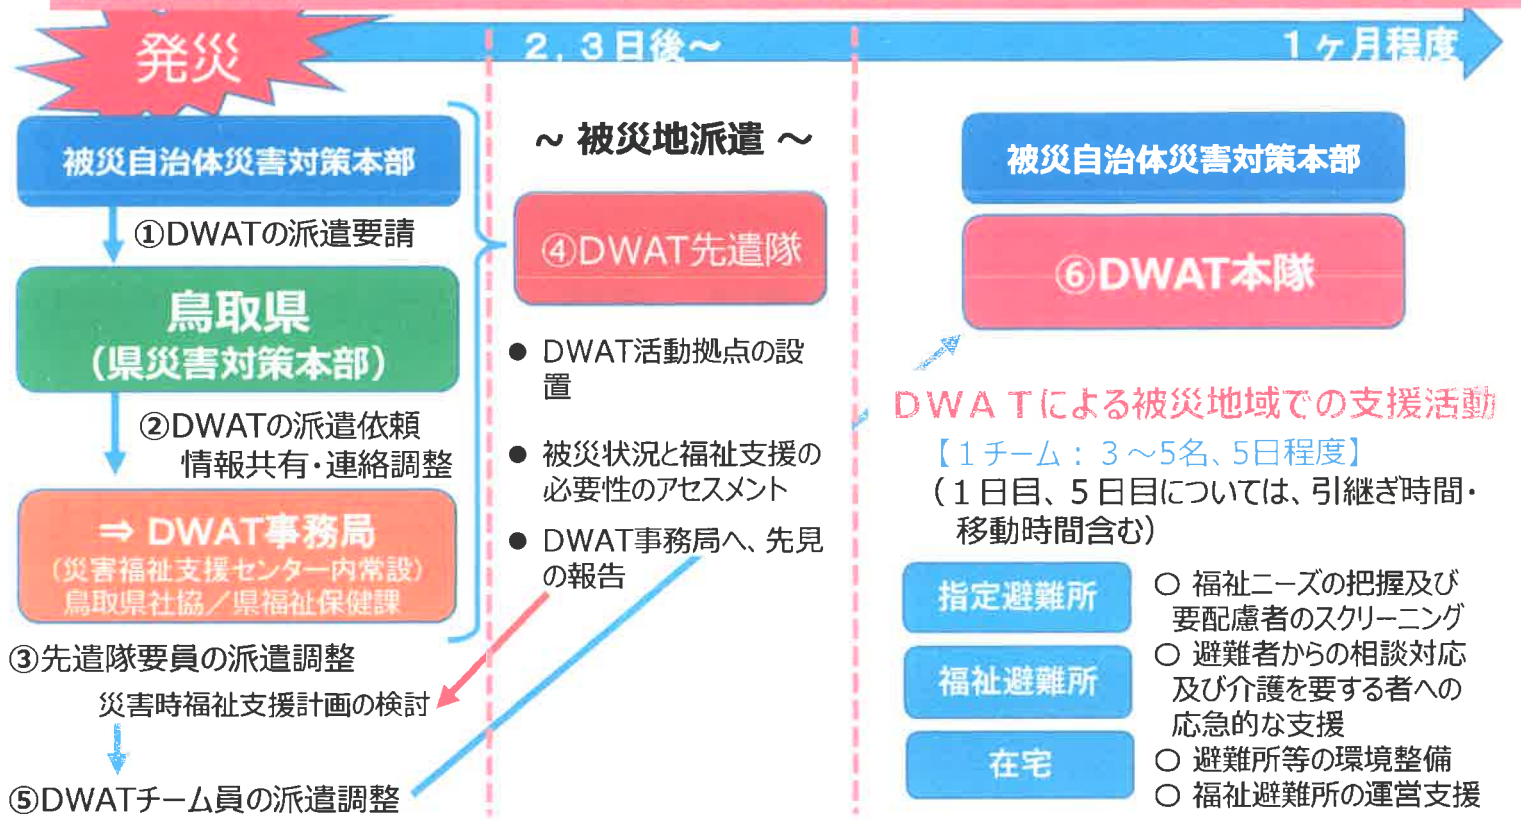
発災

2，3日後～

1ヶ月程度

被災自治体災害対策本部

①DWATの派遣要請

鳥取県
（県災害対策本部）

②DWATの派遣依頼
情報共有・連絡調整

⇒ DWAT事務局
（災害福祉支援センター内常設）
鳥取県社協／県福祉保健課

③先遣隊要員の派遣調整

災害時福祉支援計画の検討

⑤DWATチーム員の派遣調整

～ 被災地派遣 ～

④DWAT先遣隊

● DWAT活動拠点の設置

● 被災状況と福祉支援の必要性のアセスメント

● DWAT事務局へ、先見の報告

被災自治体災害対策本部

⑥DWAT本隊

DWATによる被災地域での支援活動
【1チーム：3～5名、5日程度】
（1日目、5日目については、引継ぎ時間・移動時間含む）

指定避難所

福祉避難所

在宅

○ 福祉ニーズの把握及び要配慮者のスクリーニング
○ 避難者からの相談対応及び介護を要する者への応急的な支援
○ 避難所等の環境整備
○ 福祉避難所の運営支援